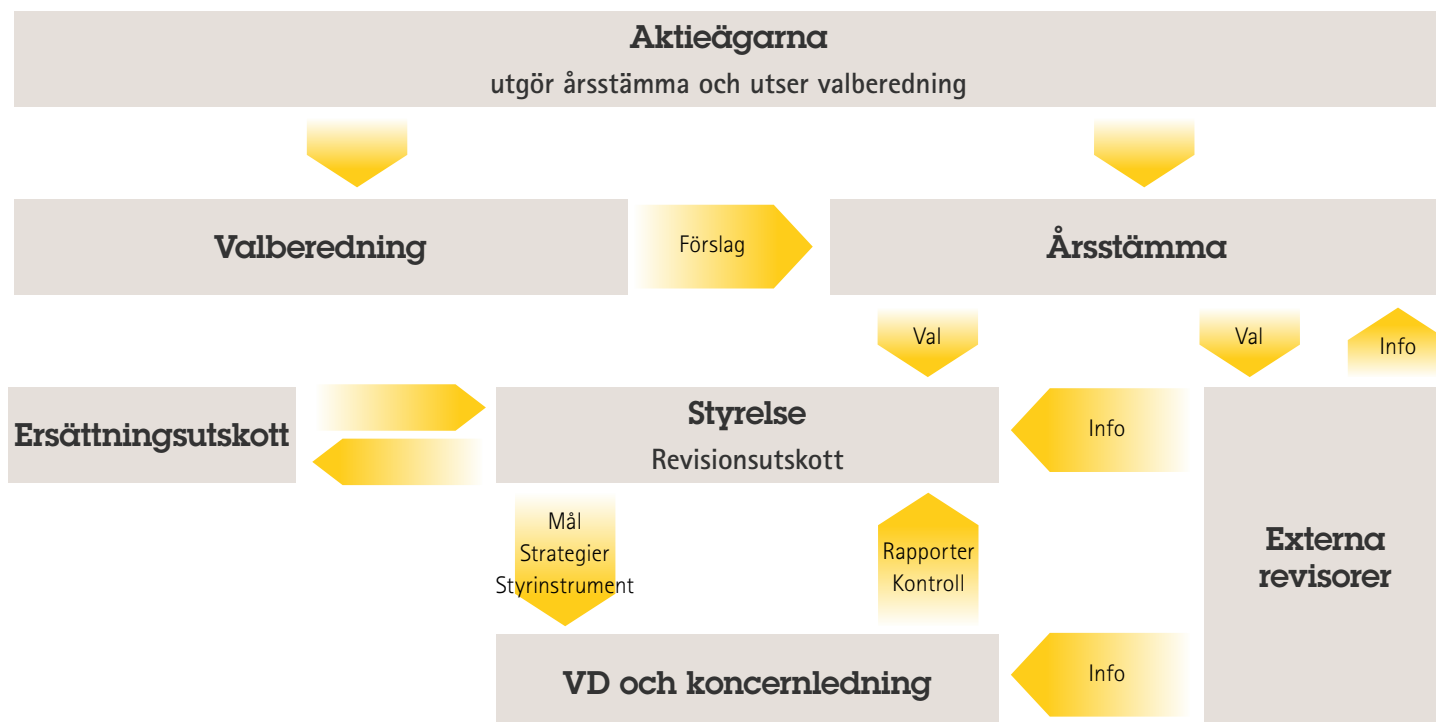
Aktieägarna
utgör årsstämma och utser valberedning

Valberedning

Förslag

Årsstämma

Val

Val

Info

Ersättningsutskott

Styrelse
Revisionsutskott

Info

Mål
Strategier
Styrinstrument

Rapporter
Kontroll

Externa revisorer

VD och koncernledning

Info